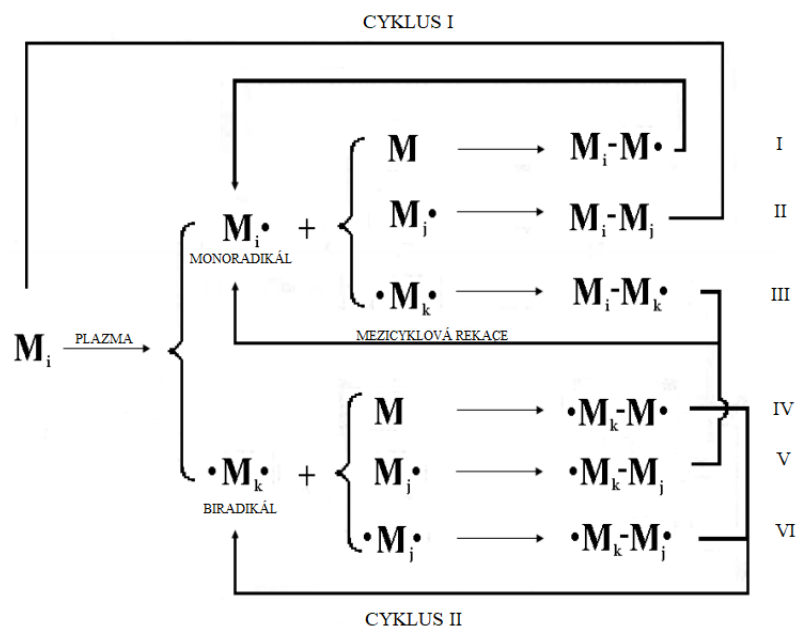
CYKLUS I

$M_i$ PLAZMA

$M_i\cdot$ + MONORADIKÁL

$M$ → $M_i\text{-}M\cdot$ I

$M_j\cdot$ → $M_i\text{-}M_j$ II

$\cdot M_k$ → $M_i\text{-}M_k\cdot$ III

MEZICYKLOVÁ REKACE

$\cdot M_k\cdot$ + BIRADIKÁL

$M$ → $\cdot M_k\text{-}M\cdot$ IV

$M_j\cdot$ → $\cdot M_k\text{-}M_j$ V

$\cdot M_j\cdot$ → $\cdot M_k\text{-}M_j\cdot$ VI

CYKLUS II